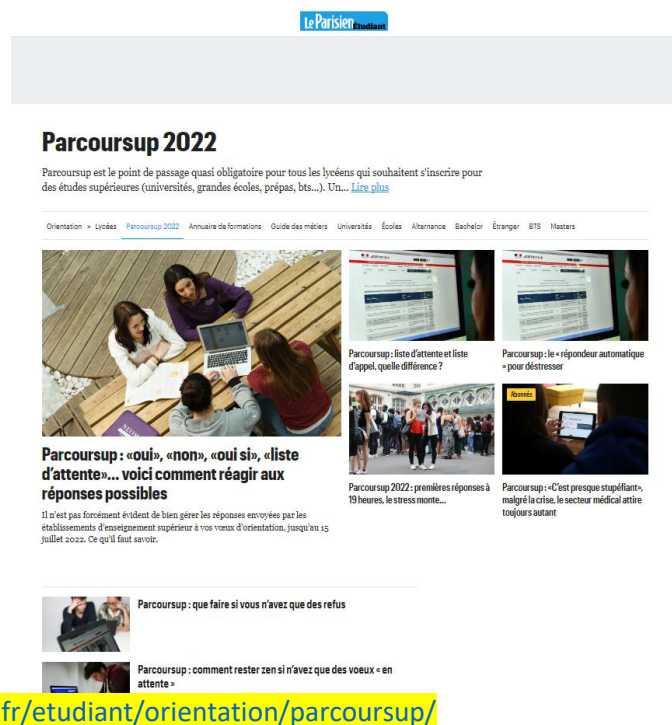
Le Parisien Etudiant

Parcoursup 2022

Parcoursup est le point de passage quasi obligatoire pour tous les lycéens qui souhaitent s'inscrire pour des études supérieures (universités, grandes écoles, prépas, bts...). Un... Lire plus

Orientation > Lycées Parcoursup 2022 Annuaire de formations Guide des métiers Universités Écoles Alternance Bachelor Étranger BTS Masters

Parcoursup : «oui», «non», «oui si», «liste d'attente»... voici comment réagir aux réponses possibles

Il n'est pas forcément évident de bien gérer les réponses envoyées par les établissements d'enseignement supérieur à vos voeux d'orientation, jusqu'au 15 juillet 2022. Ce qu'il faut savoir.

Parcoursup : liste d'attente et liste d'appel, quelle différence ?

Parcoursup : le « répondeur automatique » pour déstresser

Parcoursup 2022 : premières réponses à 19 heures, le stress monte...

Abonnés

Parcoursup : «C'est presque stupéfiant», malgré la crise, le secteur médical attire toujours autant

Parcoursup : que faire si vous n'avez que des refus

Parcoursup : comment rester zen si n'avez que des voeux « en attente »

fr/etudiant/orientation/parcoursup/